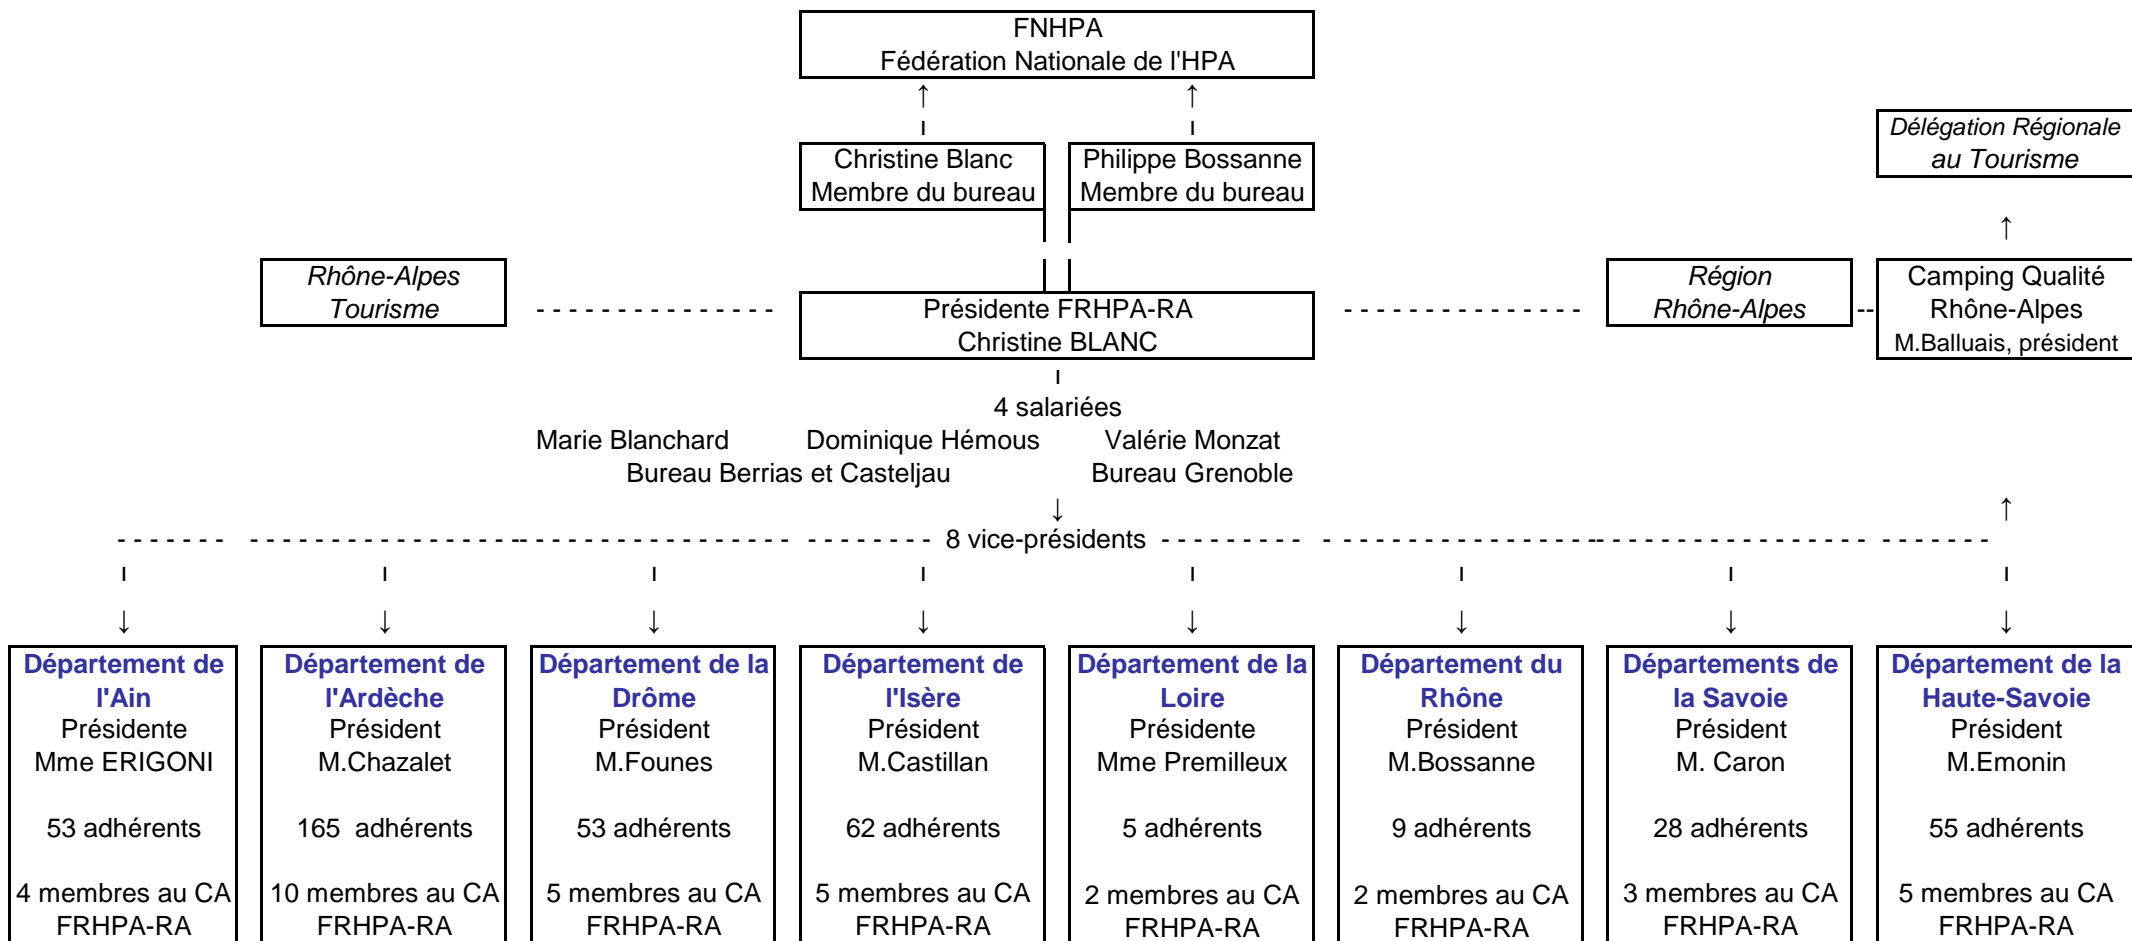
FNHPA
Fédération Nationale de l'HPA

Délégation Régionale au Tourisme

Christine Blanc
Membre du bureau

Philippe Bossanne
Membre du bureau

Rhône-Alpes Tourisme

Présidente FRHPA-RA
Christine BLANC

Région Rhône-Alpes

Camping Qualité Rhône-Alpes
M.Balluais, président

4 salariées
Marie Blanchard Dominique Hémous Valérie Monzat
Bureau Berrias et Casteljau Bureau Grenoble

8 vice-présidents

Département de l'Ain
Présidente
Mme ERIGONI

53 adhérents

4 membres au CA FRHPA-RA

Département de l'Ardèche
Président
M.Chazalet

165 adhérents

10 membres au CA FRHPA-RA

Département de la Drôme
Président
M.Founes

53 adhérents

5 membres au CA FRHPA-RA

Département de l'Isère
Président
M.Castillan

62 adhérents

5 membres au CA FRHPA-RA

Département de la Loire
Présidente
Mme Premilleux

5 adhérents

2 membres au CA FRHPA-RA

Département du Rhône
Président
M.Bossanne

9 adhérents

2 membres au CA FRHPA-RA

Départements de la Savoie
Président
M. Caron

28 adhérents

3 membres au CA FRHPA-RA

Département de la Haute-Savoie
Président
M.Emonin

55 adhérents

5 membres au CA FRHPA-RA